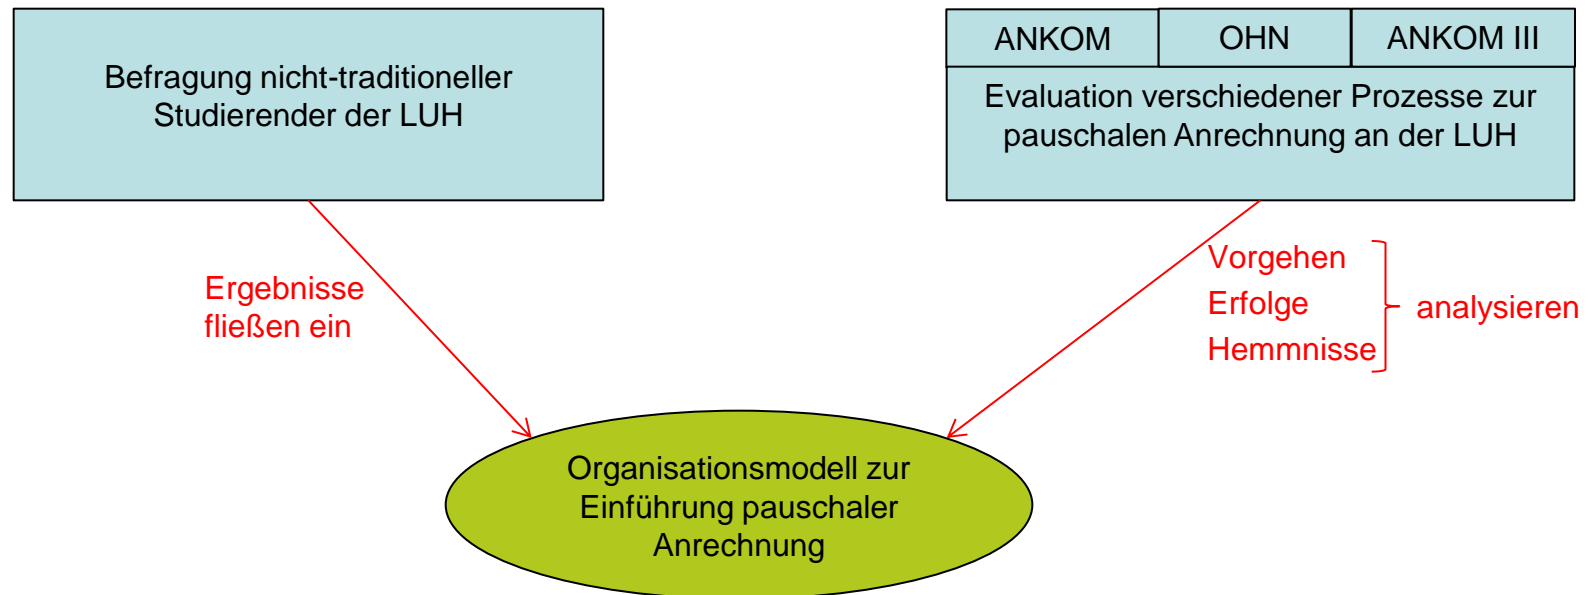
Befragung nicht-traditioneller Studierender der LUH

| ANKOM | OHN | ANKOM III |
|---|---|---|

Evaluation verschiedener Prozesse zur pauschalen Anrechnung an der LUH

Ergebnisse fließen ein

Vorgehen
Erfolge
Hemmnisse

analysieren

Organisationsmodell zur Einführung pauschaler Anrechnung